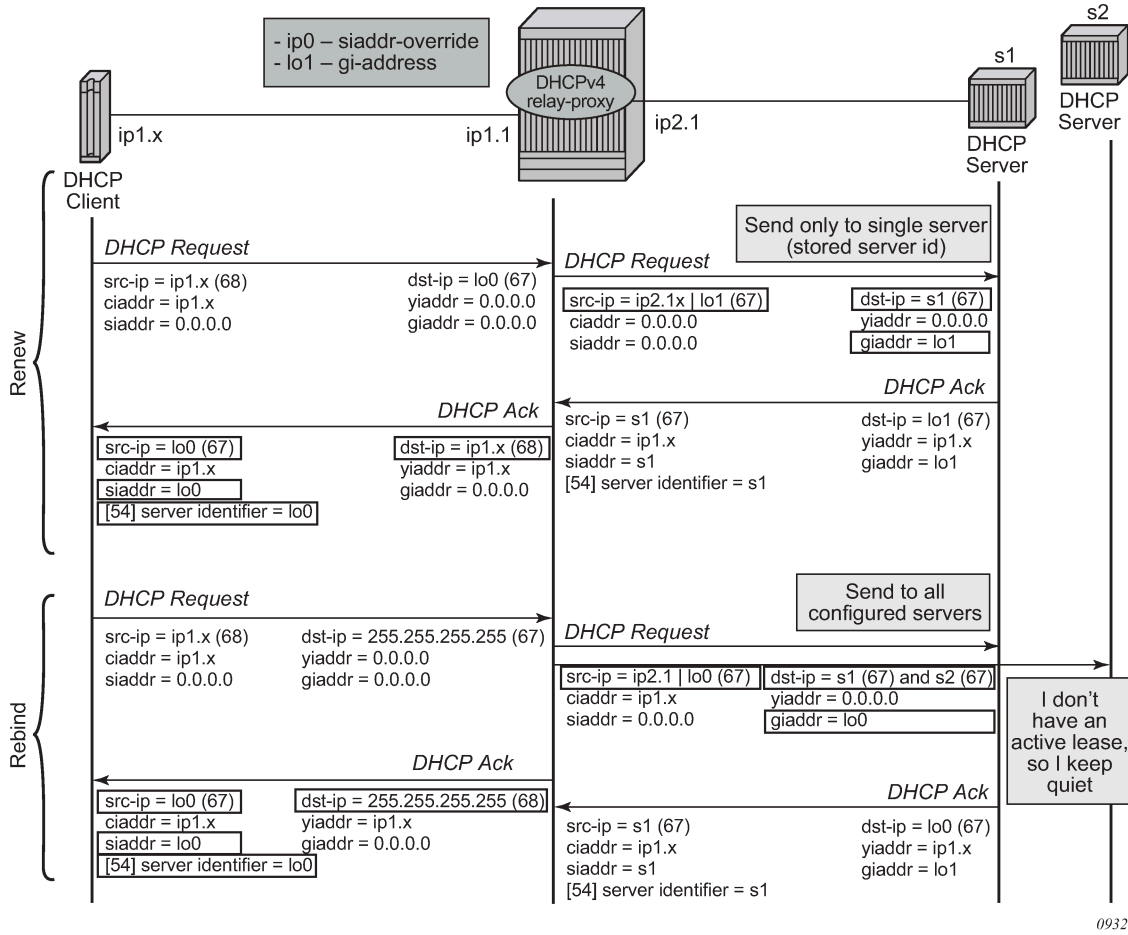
- ip0 – siaddr-override
- lo1 – gi-address

DHCPv4 relay-proxy

s1

s2

DHCP Server

DHCP Server

ip1.x

ip1.1

ip2.1

DHCP Client

Renew

Send only to single server (stored server id)

DHCP Request

src-ip = ip1.x (68)
ciaddr = ip1.x
siaddr = 0.0.0.0

dst-ip = lo0 (67)
yiaddr = 0.0.0.0
giaddr = 0.0.0.0

DHCP Request

src-ip = ip2.1x | lo1 (67)
ciaddr = 0.0.0.0
siaddr = 0.0.0.0

dst-ip = s1 (67)
yiaddr = 0.0.0.0
giaddr = lo1

DHCP Ack

src-ip = s1 (67)
ciaddr = ip1.x
siaddr = s1
[54] server identifier = s1

dst-ip = lo1 (67)
yiaddr = ip1.x
giaddr = lo1

DHCP Ack

src-ip = lo0 (67)
ciaddr = ip1.x
siaddr = lo0
[54] server identifier = lo0

dst-ip = ip1.x (68)
yiaddr = ip1.x
giaddr = 0.0.0.0

Rebind

Send to all configured servers

DHCP Request

src-ip = ip1.x (68)
ciaddr = ip1.x
siaddr = 0.0.0.0

dst-ip = 255.255.255.255 (67)
yiaddr = 0.0.0.0
giaddr = 0.0.0.0

DHCP Request

src-ip = ip2.1 | lo0 (67)
ciaddr = ip1.x
siaddr = 0.0.0.0

dst-ip = s1 (67) and s2 (67)
yiaddr = 0.0.0.0
giaddr = lo0

I don't have an active lease, so I keep quiet

DHCP Ack

src-ip = lo0 (67)
ciaddr = ip1.x
siaddr = lo0
[54] server identifier = lo0

dst-ip = 255.255.255.255 (68)
yiaddr = ip1.x
giaddr = 0.0.0.0

DHCP Ack

src-ip = s1 (67)
ciaddr = ip1.x
siaddr = s1
[54] server identifier = s1

dst-ip = lo0 (67)
yiaddr = ip1.x
giaddr = lo1

0932